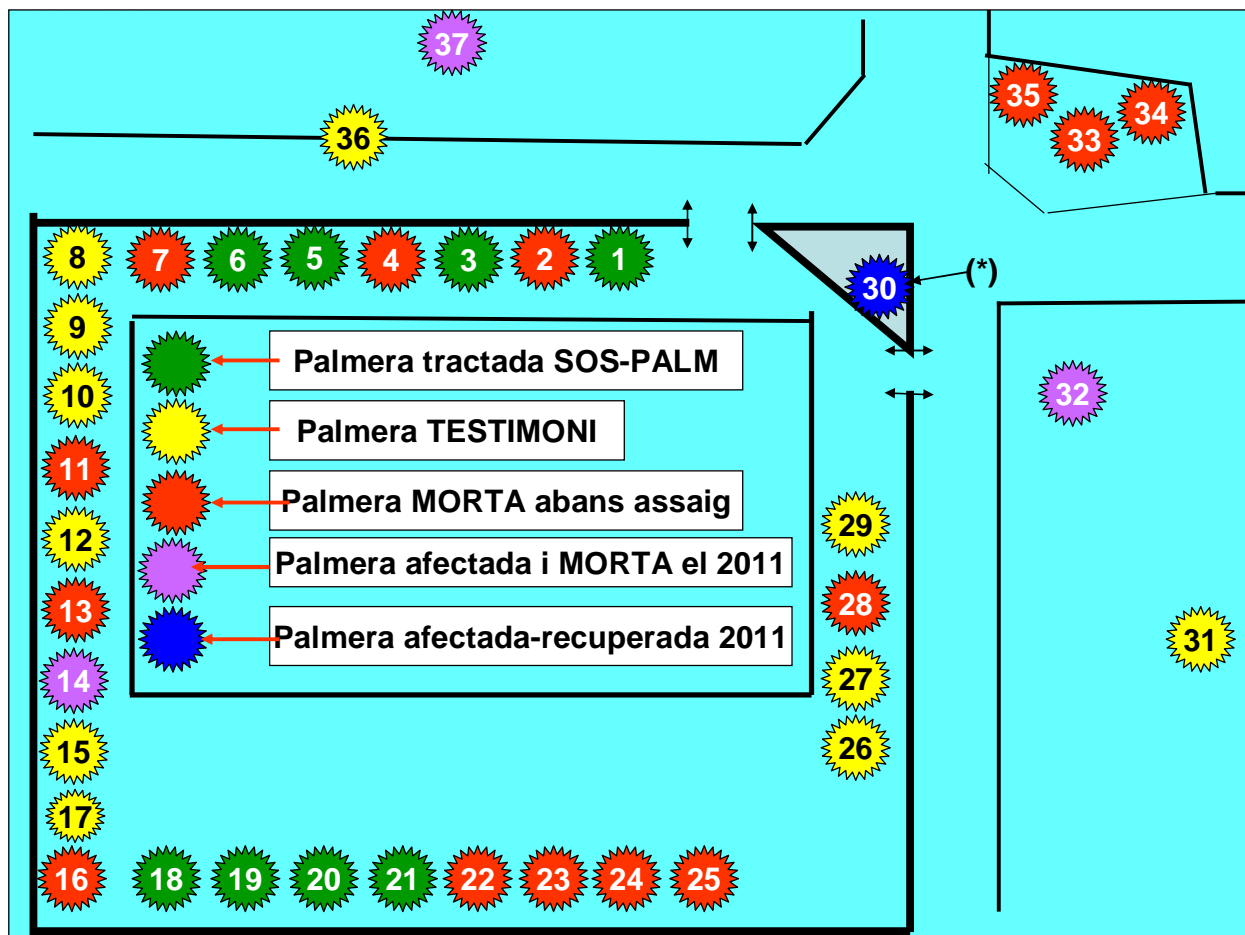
37

36

35
34
33

8 7 6 5 4 3 2 1

30 (*)

9

Palmera tractada SOS-PALM

10

Palmera TESTIMONI

11

Palmera MORTA abans assaig

12

Palmera afectada i MORTA el 2011

13

Palmera afectada-recuperada 2011

14

15

17

16 18 19 20 21 22 23 24 25

32

29
28
27
26

31